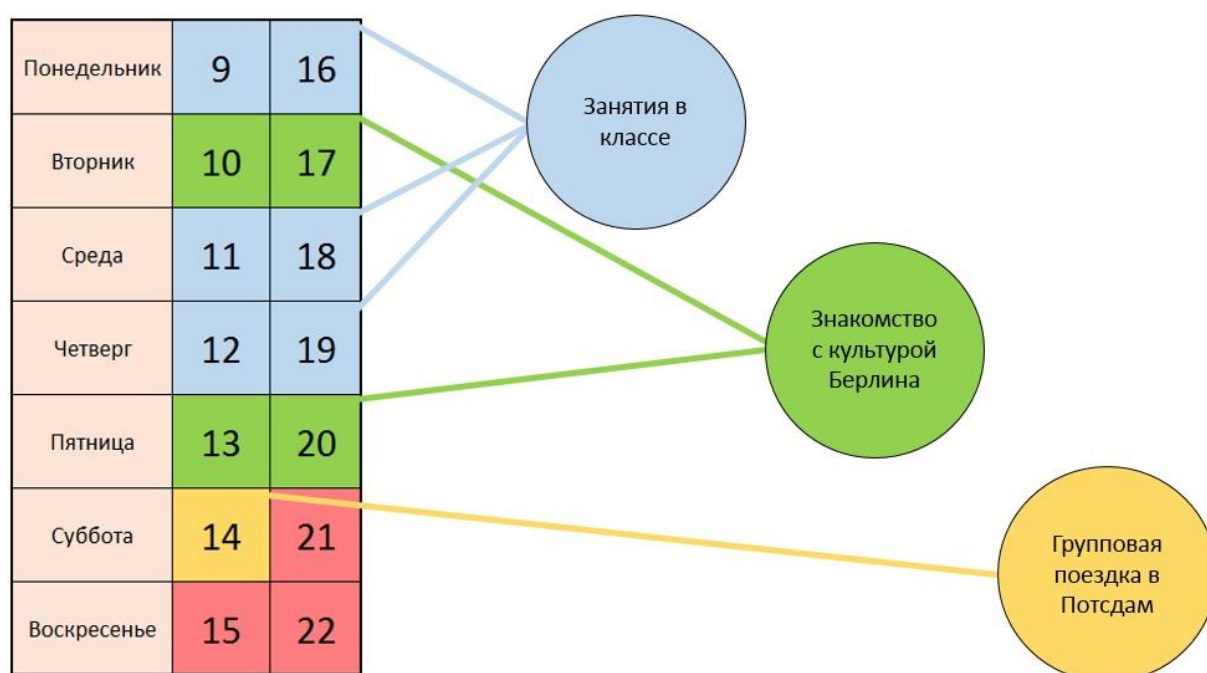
| | | |
|---|---|---|
| Понедельник | 9 | 16 |
| Вторник | 10 | 17 |
| Среда | 11 | 18 |
| Четверг | 12 | 19 |
| Пятница | 13 | 20 |
| Суббота | 14 | 21 |
| Воскресенье | 15 | 22 |

Занятия в классе

Знакомство с культурой Берлина

Групповая поездка в Потсдам